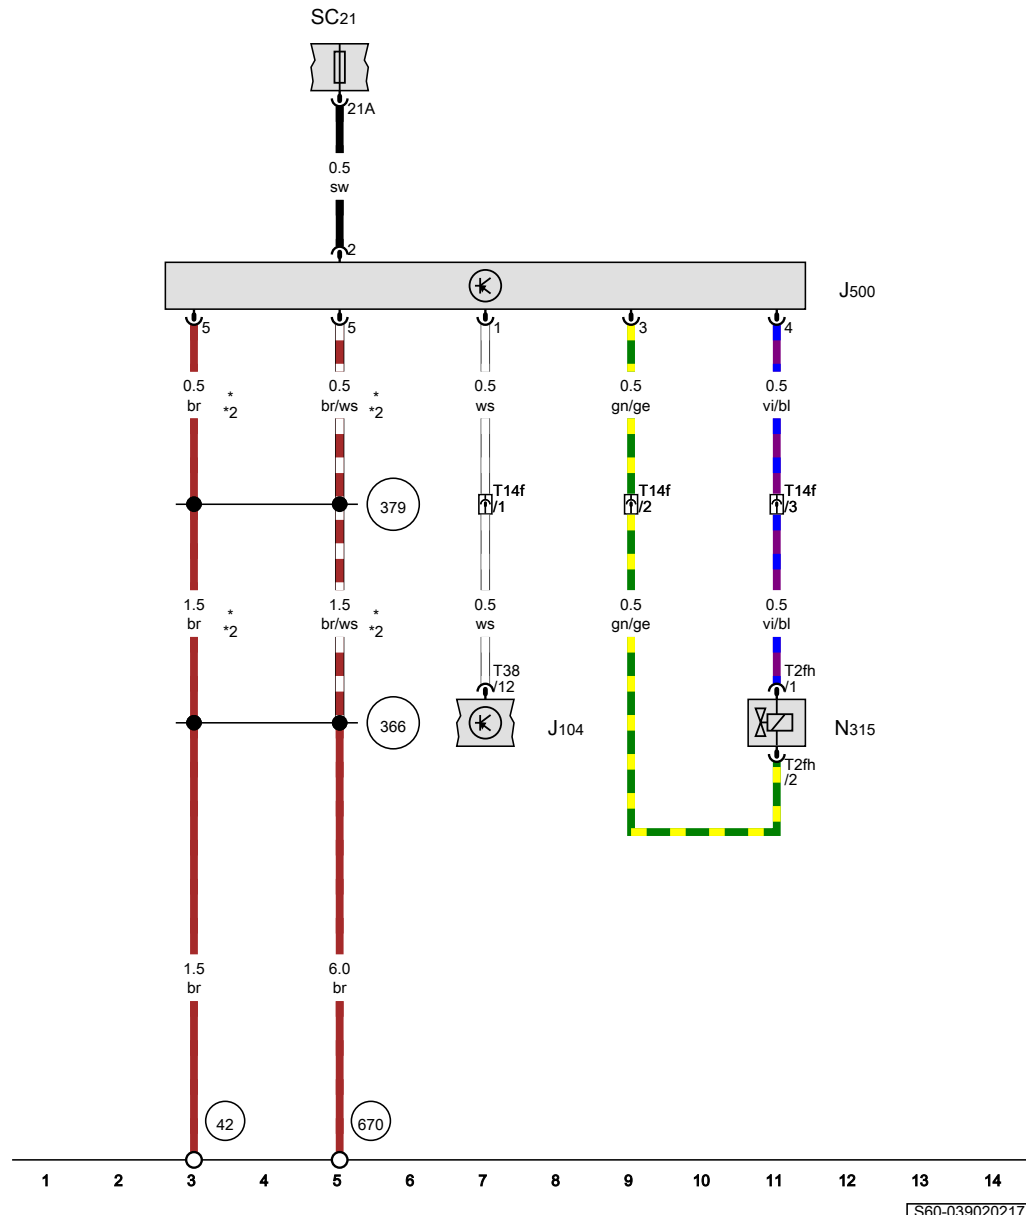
SC21

21A

0.5
sw

2

J500

5 5 1 3 4

0.5
br
*
*2

0.5
br/ws
*
*2

0.5
ws

0.5
gn/ge

0.5
vi/bl

379

T14f
/1

T14f
/2

T14f
/3

1.5
br
*
*2

1.5
br/ws
*
*2

0.5
ws

0.5
gn/ge

0.5
vi/bl

T38
/12

T2fh
/1

366

J104

N315

T2fh
/2

1.5
br

6.0
br

42

670

1 2 3 4 5 6 7 8 9 10 11 12 13 14

S60-039020217